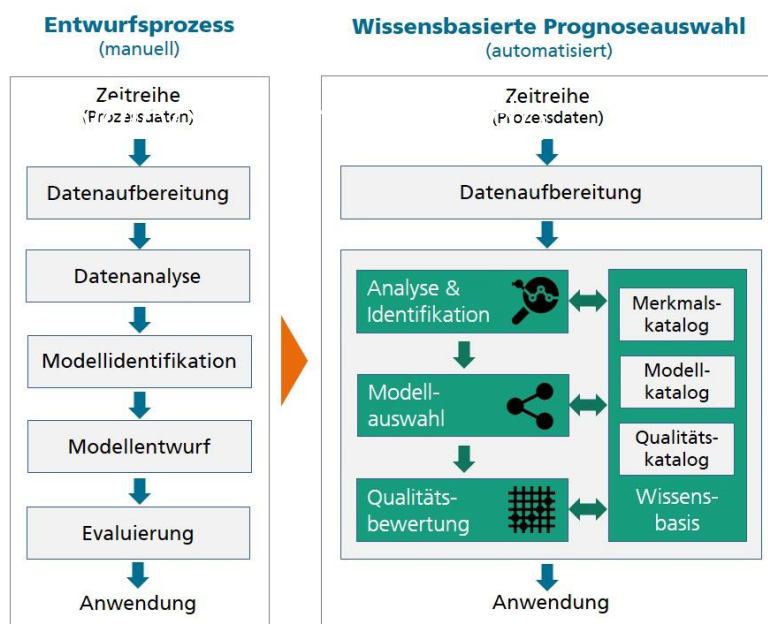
Entwurfsprozess
(manuell)

Zeitreihe
(Prozessdaten)

Datenaufbereitung

Datenanalyse

Modellidentifikation

Modellentwurf

Evaluierung

Anwendung

Wissensbasierte Prognoseauswahl
(automatisiert)

Zeitreihe
(Prozessdaten)

Datenaufbereitung

Analyse & Identifikation

Modellauswahl

Qualitätsbewertung

Merkmalskatalog

Modellkatalog

Qualitätskatalog

Wissensbasis

Anwendung